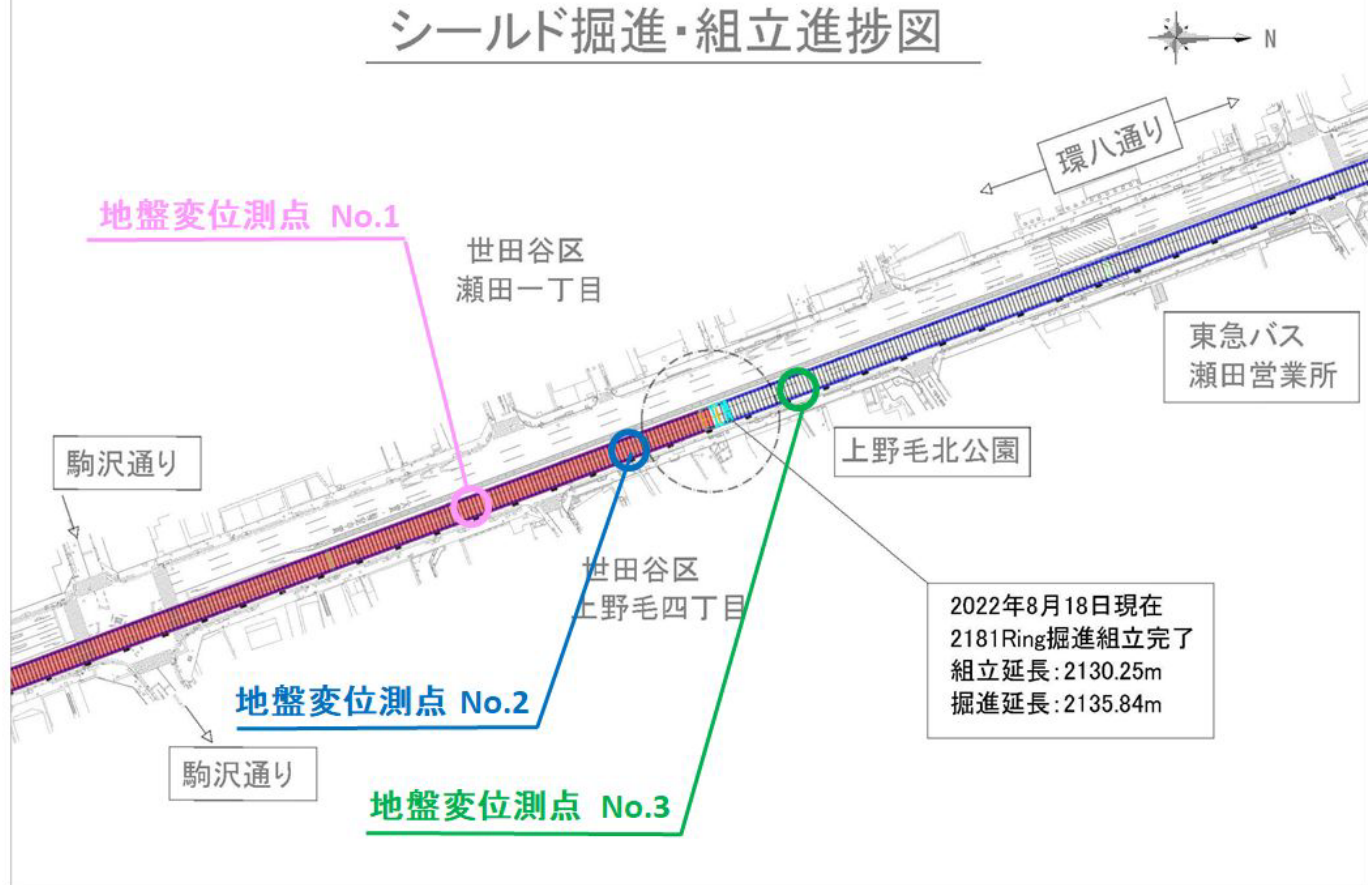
シールド掘進・組立進捗図

N

環八通り

地盤変位測点 No.1

世田谷区
瀬田一丁目

東急バス
瀬田営業所

上野毛北公園

駒沢通り

世田谷区
上野毛四丁目

2022年8月18日現在
2181Ring掘進組立完了
組立延長：2130.25m
掘進延長：2135.84m

地盤変位測点 No.2

駒沢通り

地盤変位測点 No.3